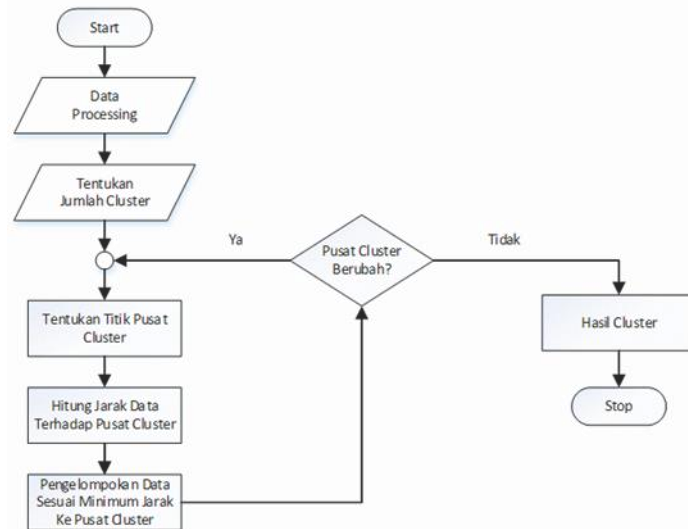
Start

Data Processing

Tentukan Jumlah Cluster

Ya

Pusat Cluster Berubah?

Tidak

Tentukan Titik Pusat Cluster

Hasil Cluster

Hitung Jarak Data Terhadap Pusat Cluster

Stop

Pengelompokan Data Sesuai Minimum Jarak Ke Pusat Cluster